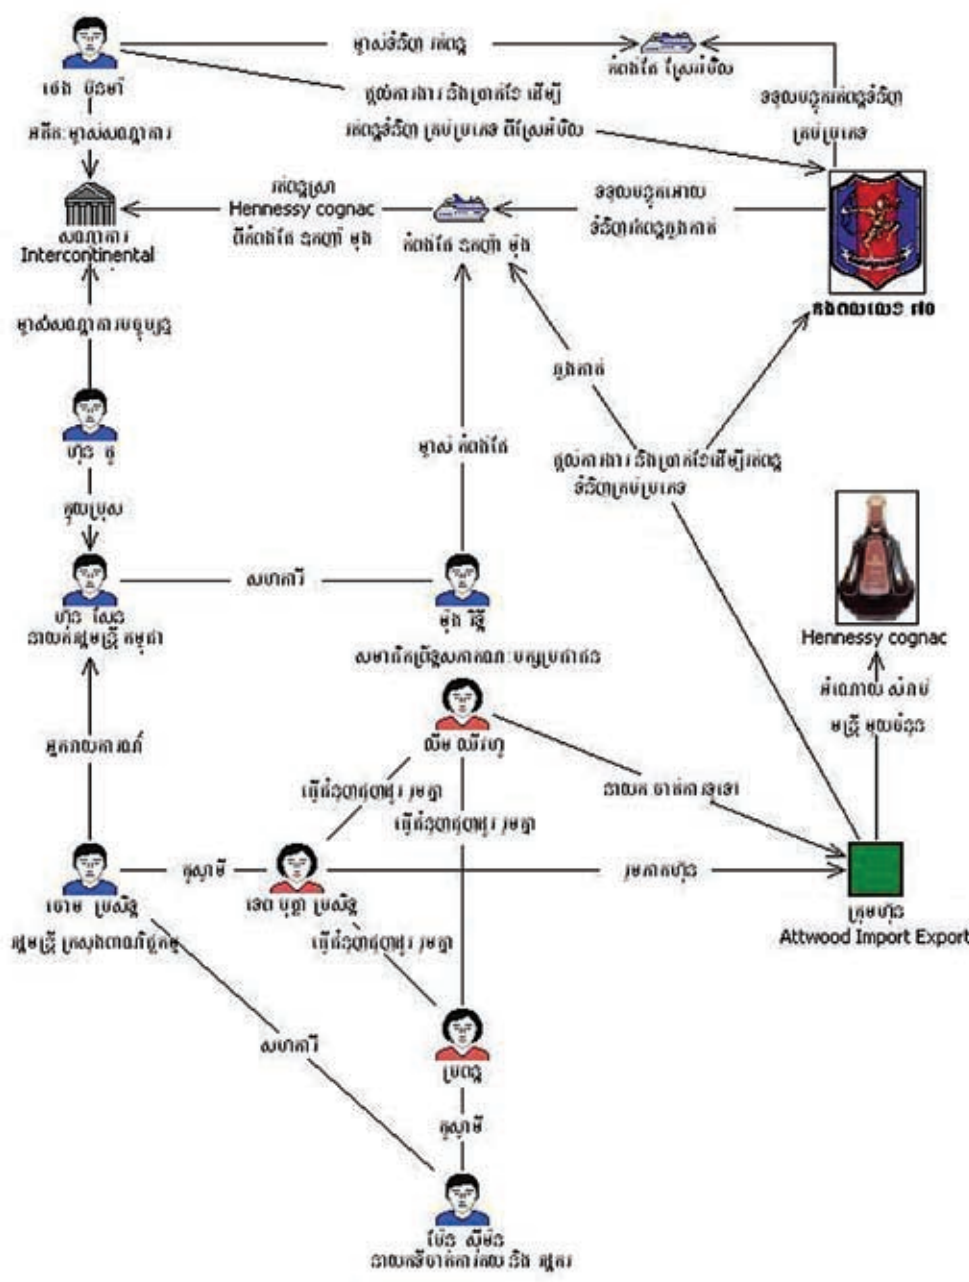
ម្ចាស់ទំនិញ អាពាហ្វ
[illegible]
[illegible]
ផ្តល់ការការពារ និងប្រាក់ខែ ដើម្បី អាពាហ្វ ទំនិញ គ្រប់ប្រភេទ ពីកំពង់ផែ ស្រែអំបិល
ទទួលបន្ទុកអាពាហ្វទំនិញ គ្រប់ប្រភេទ
អតីត ម្ចាស់សណ្ឋាគារ
សណ្ឋាគារ Intercontinental
អាពាហ្វស្រា Hennessy cognac ពីកំពង់ផែ ឧកញ៉ា មុង
ទទួលបន្ទុកមោឃ ទំនិញអាពាហ្វភ្នាក់
កំពង់ផែ ឧកញ៉ា មុង
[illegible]
ម្ចាស់សណ្ឋាគារបច្ចុប្បន្ន
ភ្នាក់
ហ៊ុន ម៉ា
ម្ចាស់ កំពង់ផែ
ផ្តល់ការការពារ និងប្រាក់ខែដើម្បីអាពាហ្វ ទំនិញគ្រប់ប្រភេទ
កូនប្រុស
Hennessy cognac
ហ៊ុន សែន នាយករដ្ឋមន្ត្រី កម្ពុជា
សហការី
មុង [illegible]
សមាជិកព្រឹទ្ធសភាគណបក្សប្រជាជន
កំណោយ សំរាប់
មន្ត្រី មុខជំនួញ
ម្ចាស់ការពារ
លឹម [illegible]
ធ្វើជំនួញជាមួយគ្នា
ធ្វើជំនួញជាមួយគ្នា
នាយក ចាត់ការ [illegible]
ទេ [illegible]
ស្វាមី
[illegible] ប្រសិទ្ធ
ក្រុមហ៊ុន
ក្រុមហ៊ុន Attwood Import Export
រដ្ឋមន្ត្រី ក្រសួងពាណិជ្ជកម្ម
ធ្វើជំនួញជាមួយគ្នា
សហការី
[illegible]
ស្វាមី
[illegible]
នាយកទីចាត់ការ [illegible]